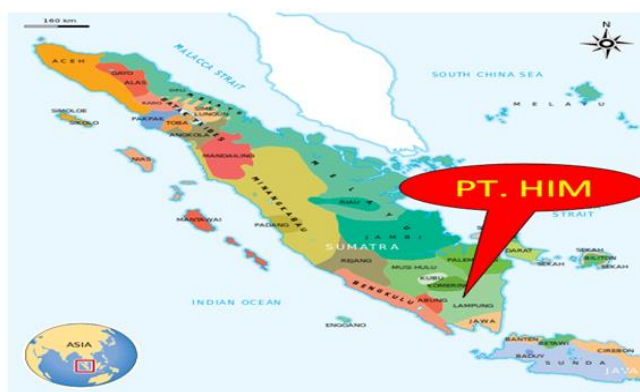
160 km
N
MALACCA STRAIT
SOUTH CHINA SEA
M E L A Y U
ACEH
GAYO
ALAS
SIMEULUE
SIGULE
PAKPAK
KARO
TOBA
ANGKOLA
MANDAILING
NIAS
MENTAWAI
PADANG
MINANGKABAU
M E L A Y U
RIAU
J A M B I
SUMATRA
PT. HIM
STRAIT
PALEMBANG
RIDANG
MUSI HULU
KUBU
KOMERING
ABUNG
LAMPUNG
BENGKULU
JAWA
DAIKAT
SEKAH
BELITUNG
INDIAN OCEAN
ENGGANO
ASIA
BANTEN
BETAWI
BADUY
CIREBON
S U N D A